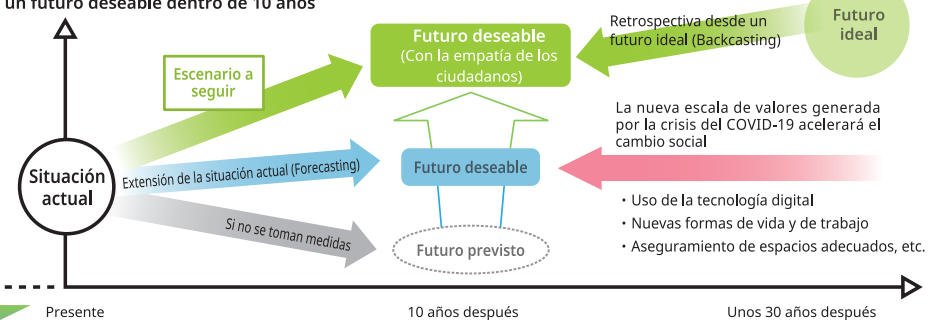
un futuro deseable dentro de 10 años

Futuro deseable
(Con la empatía de los ciudadanos)

Retrospectiva desde un futuro ideal (Backcasting)

Futuro ideal

Escenario a seguir

La nueva escala de valores generada por la crisis del COVID-19 acelerará el cambio social

Situación actual

Extensión de la situación actual (Forecasting)

Futuro deseable

・Uso de la tecnología digital
・Nuevas formas de vida y de trabajo
・Aseguramiento de espacios adecuados, etc.

Si no se toman medidas

Futuro previsto

Presente

10 años después

Unos 30 años después